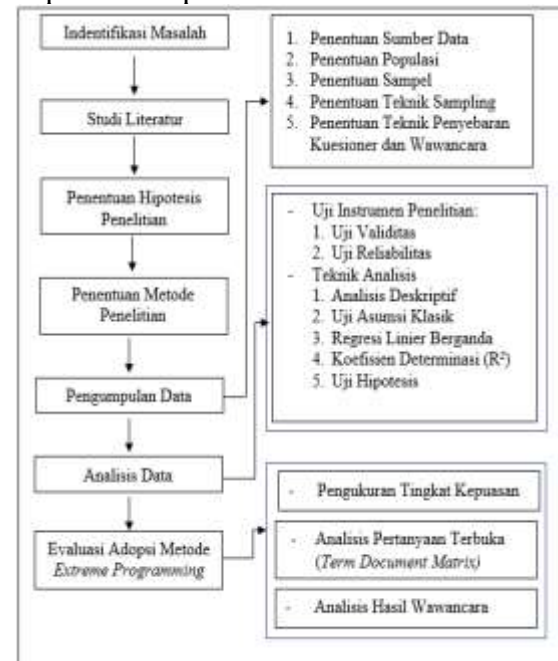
Indentifikasi Masalah

Studi Literatur

Penentuan Hipotesis Penelitian

Penentuan Metode Penelitian

Pengumpulan Data

Analisis Data

Evaluasi Adopsi Metode *Extreme Programming*

1. Penentuan Sumber Data
2. Penentuan Populasi
3. Penentuan Sampel
4. Penentuan Teknik Sampling
5. Penentuan Teknik Penyebaran Kuesioner dan Wawancara

- Uji Instrumen Penelitian:
  1. Uji Validitas
  2. Uji Reliabilitas
- Teknik Analisis
  1. Analisis Deskriptif
  2. Uji Asumsi Klasik
  3. Regresi Linier Berganda
  4. Koefissen Determinasi ($R^2$)
  5. Uji Hipotesis

- Pengukuran Tingkat Kepuasan

- Analisis Pertanyaan Terbuka (*Term Document Matrix*)

- Analisis Hasil Wawancara